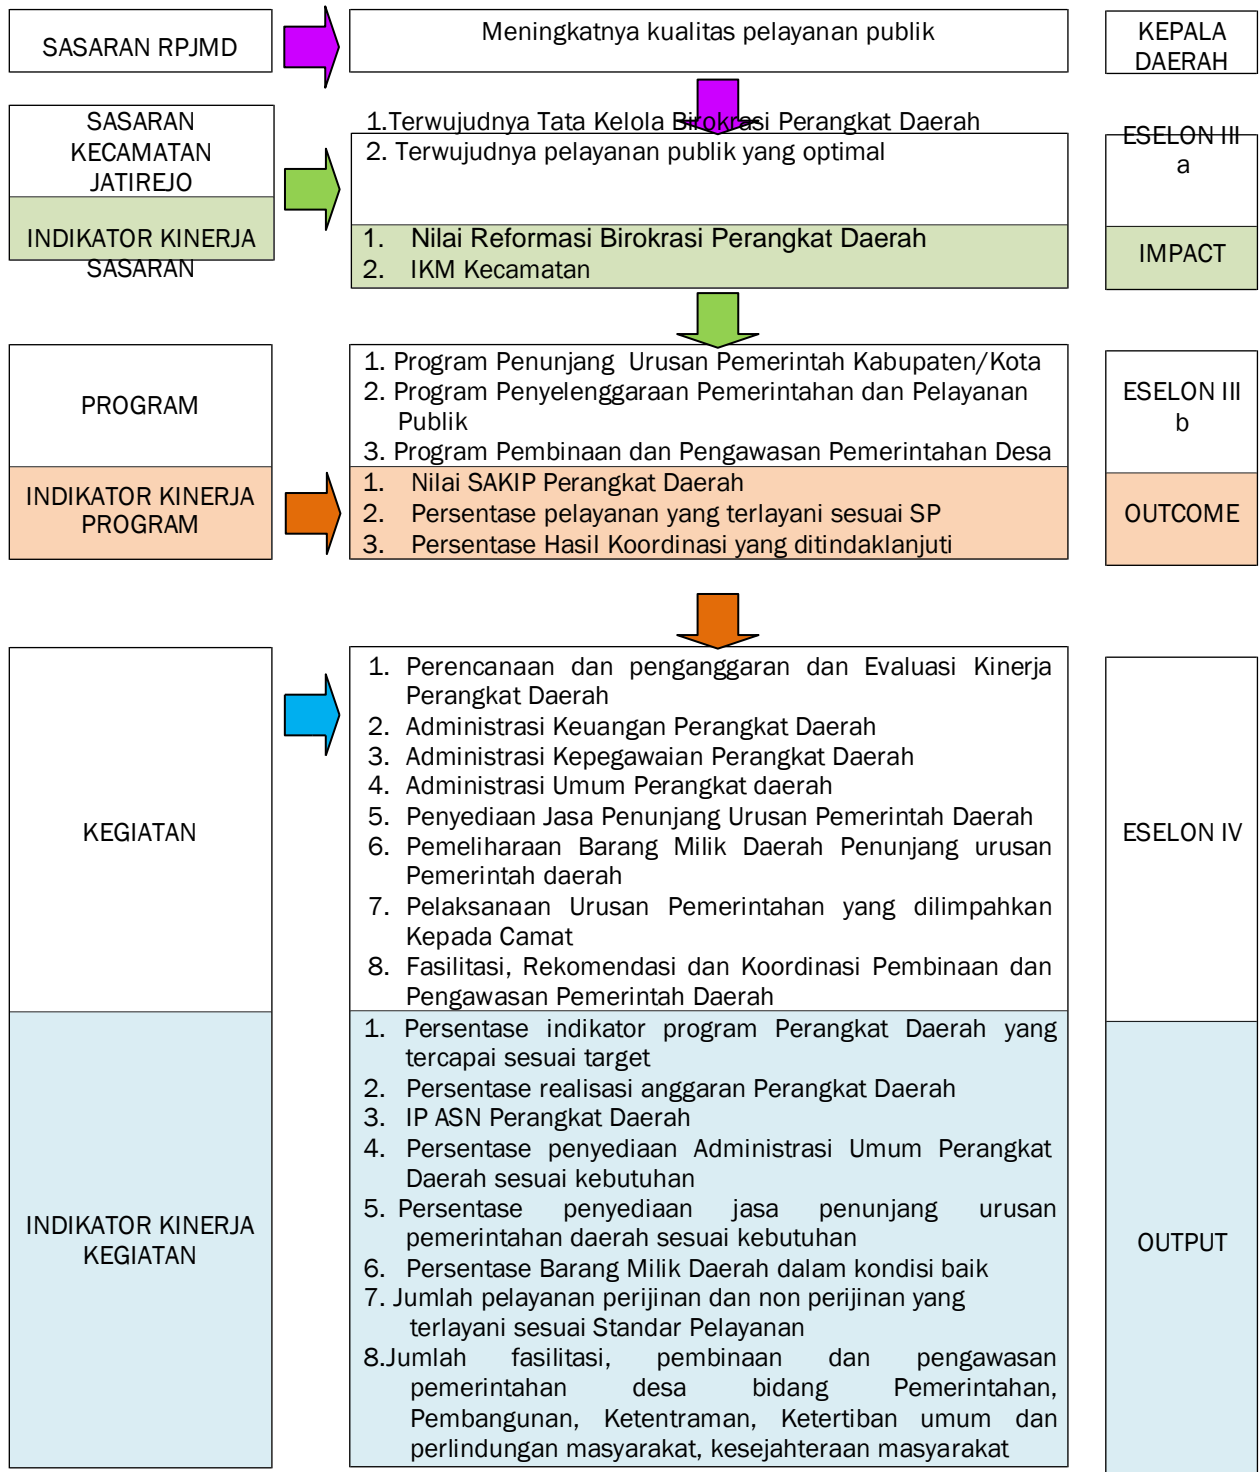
SASARAN RPJMD

Meningkatnya kualitas pelayanan publik

KEPALA DAERAH

SASARAN KECAMATAN JATIREJO

1.Terwujudnya Tata Kelola Birokrasi Perangkat Daerah
2. Terwujudnya pelayanan publik yang optimal

ESELON III a

INDIKATOR KINERJA SASARAN

1. Nilai Reformasi Birokrasi Perangkat Daerah
2. IKM Kecamatan

IMPACT

PROGRAM

1. Program Penunjang Urusan Pemerintah Kabupaten/Kota
2. Program Penyelenggaraan Pemerintahan dan Pelayanan Publik
3. Program Pembinaan dan Pengawasan Pemerintahan Desa

ESELON III b

INDIKATOR KINERJA PROGRAM

1. Nilai SAKIP Perangkat Daerah
2. Persentase pelayanan yang terlayani sesuai SP
3. Persentase Hasil Koordinasi yang ditindaklanjuti

OUTCOME

KEGIATAN

1. Perencanaan dan penganggaran dan Evaluasi Kinerja Perangkat Daerah
2. Administrasi Keuangan Perangkat Daerah
3. Administrasi Kepegawaian Perangkat Daerah
4. Administrasi Umum Perangkat daerah
5. Penyediaan Jasa Penunjang Urusan Pemerintah Daerah
6. Pemeliharaan Barang Milik Daerah Penunjang urusan Pemerintah daerah
7. Pelaksanaan Urusan Pemerintahan yang dilimpahkan Kepada Camat
8. Fasilitasi, Rekomendasi dan Koordinasi Pembinaan dan Pengawasan Pemerintah Daerah

ESELON IV

INDIKATOR KINERJA KEGIATAN

1. Persentase indikator program Perangkat Daerah yang tercapai sesuai target
2. Persentase realisasi anggaran Perangkat Daerah
3. IP ASN Perangkat Daerah
4. Persentase penyediaan Administrasi Umum Perangkat Daerah sesuai kebutuhan
5. Persentase penyediaan jasa penunjang urusan pemerintahan daerah sesuai kebutuhan
6. Persentase Barang Milik Daerah dalam kondisi baik
7. Jumlah pelayanan perijinan dan non perijinan yang terlayani sesuai Standar Pelayanan
8.Jumlah fasilitasi, pembinaan dan pengawasan pemerintahan desa bidang Pemerintahan, Pembangunan, Ketentraman, Ketertiban umum dan perlindungan masyarakat, kesejahteraan masyarakat

OUTPUT